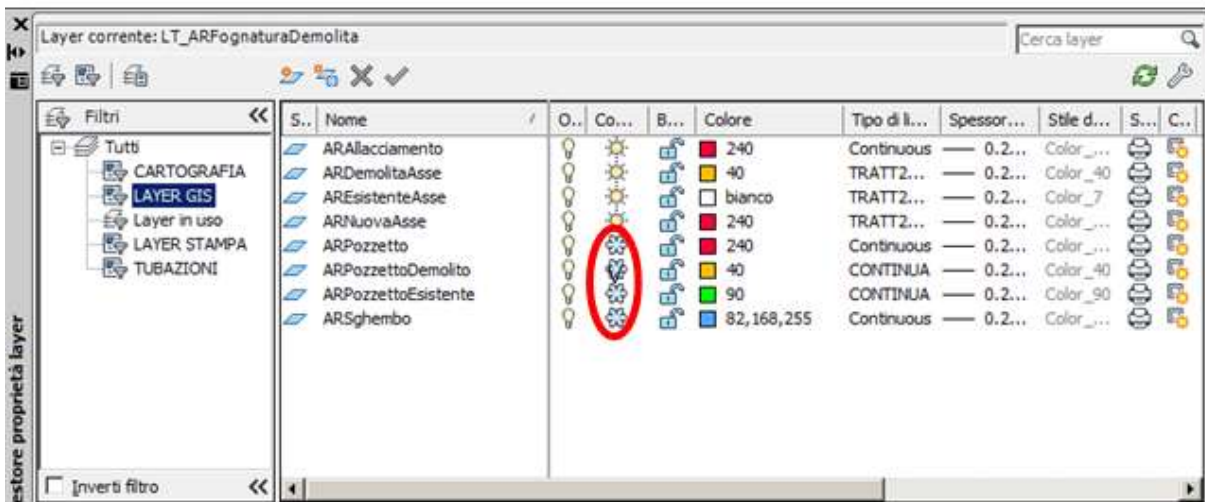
Layer corrente: LT_ARFognaturaDemolita

Cerca layer

Filtri

Tutti
CARTOGRAFIA
LAYER GIS
Layer in uso
LAYER STAMPA
TUBAZIONI

Inverti filtro

| S... | Nome | O... | Co... | B... | Colore | Tipo di li... | Spessor... | Stile d... | S... | C... |
|---|---|---|---|---|---|---|---|---|---|---|
| | ARAllacciamento | | | | 240 | Continuous | — 0.2... | Color_... | | |
| | ARDemolitaAsse | | | | 40 | TRATT2... | — 0.2... | Color_40 | | |
| | AREsistenteAsse | | | | bianco | TRATT2... | — 0.2... | Color_7 | | |
| | ARNuovaAsse | | | | 240 | TRATT2... | — 0.2... | Color_... | | |
| | ARPozzetto | | | | 240 | Continuous | — 0.2... | Color_... | | |
| | ARPozzettoDemolito | | | | 40 | CONTINUA | — 0.2... | Color_40 | | |
| | ARPozzettoEsistente | | | | 90 | CONTINUA | — 0.2... | Color_90 | | |
| | ARSghembo | | | | 82,168,255 | Continuous | — 0.2... | Color_... | | |

estore proprietà layer